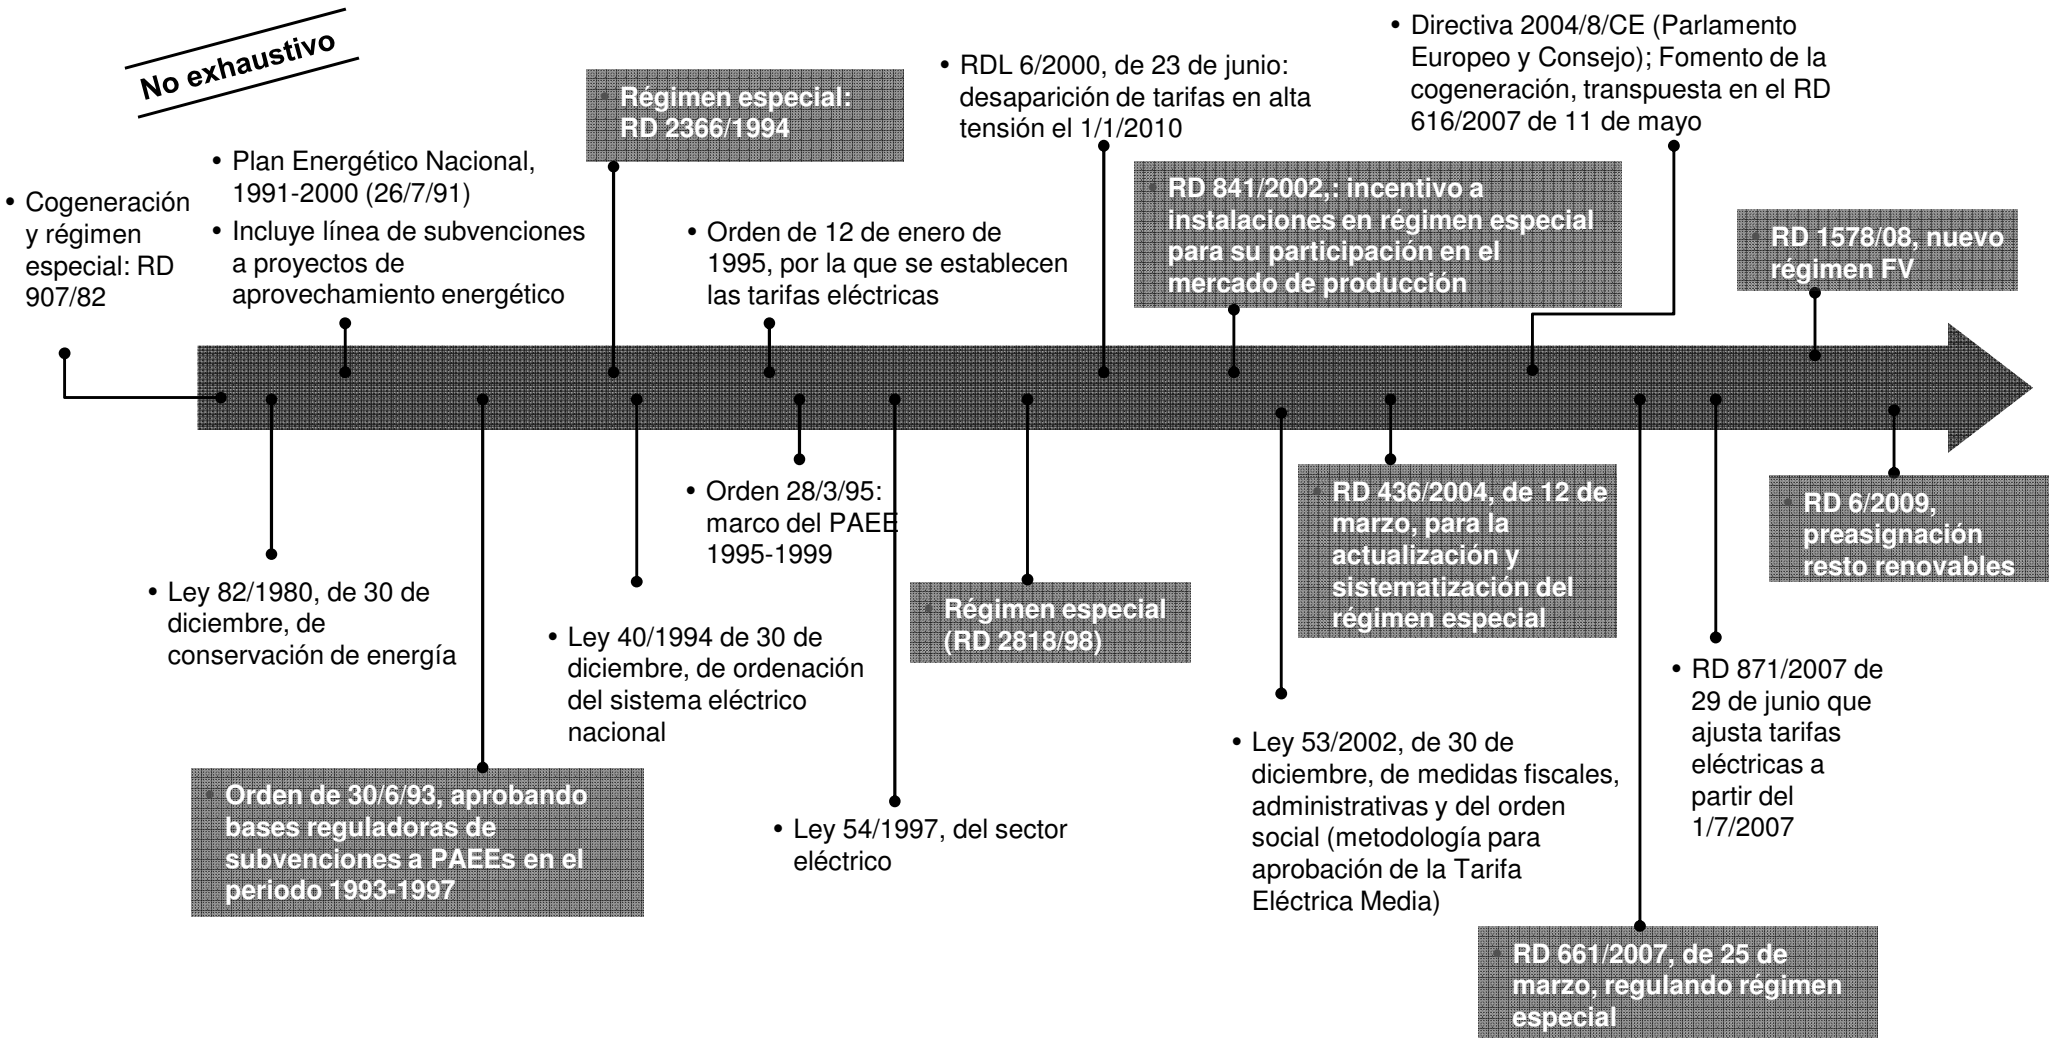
No exhaustivo

• Cogeneración y régimen especial: RD 907/82

• Plan Energético Nacional, 1991-2000 (26/7/91)
• Incluye línea de subvenciones a proyectos de aprovechamiento energético

• Régimen especial: RD 2366/1994

• Orden de 12 de enero de 1995, por la que se establecen las tarifas eléctricas

• RDL 6/2000, de 23 de junio: desaparición de tarifas en alta tensión el 1/1/2010

• RD 841/2002,: incentivo a instalaciones en régimen especial para su participación en el mercado de producción

• Directiva 2004/8/CE (Parlamento Europeo y Consejo); Fomento de la cogeneración, transpuesta en el RD 616/2007 de 11 de mayo

• RD 1578/08, nuevo régimen FV

• Ley 82/1980, de 30 de diciembre, de conservación de energía

• Orden de 30/6/93, aprobando bases reguladoras de subvenciones a PAEEs en el periodo 1993-1997

• Ley 40/1994 de 30 de diciembre, de ordenación del sistema eléctrico nacional

• Orden 28/3/95: marco del PAEE 1995-1999

• Ley 54/1997, del sector eléctrico

• Régimen especial (RD 2818/98)

• Ley 53/2002, de 30 de diciembre, de medidas fiscales, administrativas y del orden social (metodología para aprobación de la Tarifa Eléctrica Media)

• RD 436/2004, de 12 de marzo, para la actualización y sistematización del régimen especial

• RD 661/2007, de 25 de marzo, regulando régimen especial

• RD 871/2007 de 29 de junio que ajusta tarifas eléctricas a partir del 1/7/2007

• RD 6/2009, preasignación resto renovables